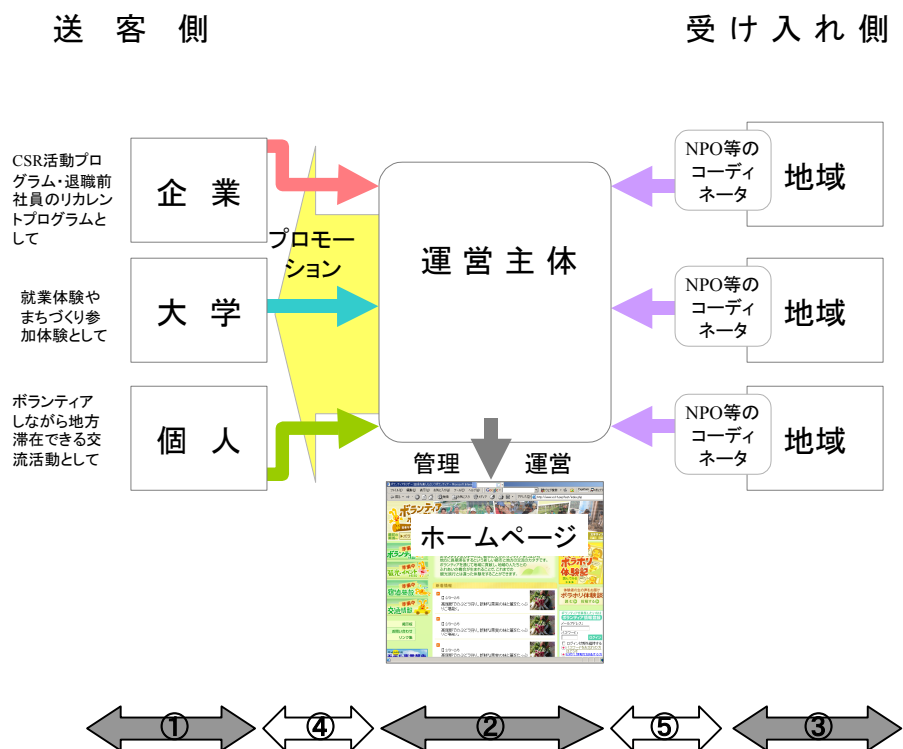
送 客 側

受 け 入 れ 側

CSR活動プログラム・退職前社員のリカレントプログラムとして

企 業

就業体験やまちづくり参加体験として

大 学

ボランティアしながら地方滞在できる交流活動として

個 人

プロモーション

運 営 主 体

NPO等のコーディネータ

地域

NPO等のコーディネータ

地域

NPO等のコーディネータ

地域

管理

運営

ボランティア

ホームページ

①

④

②

⑤

③